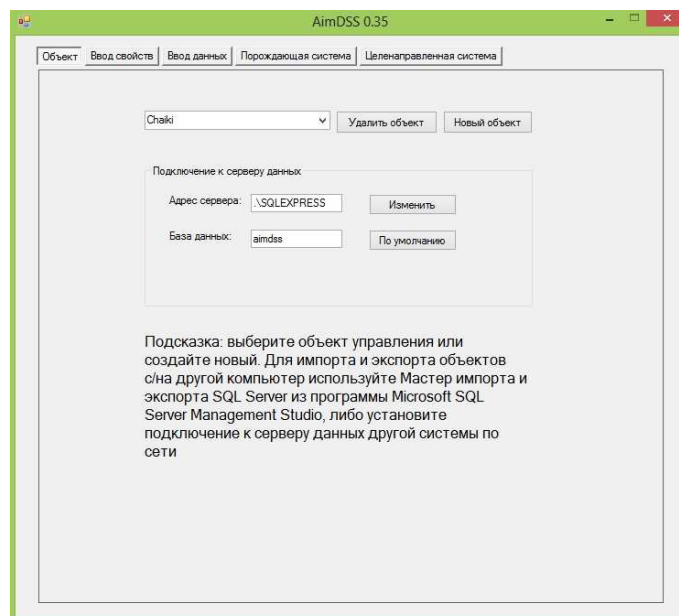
AimDSS 0.35

Объект | Ввод свойств | Ввод данных | Порождающая система | Целенаправленная система

Chaiki

Удалить объект

Новый объект

Подключение к серверу данных

Адрес сервера: .\SQLEXPRESS

Изменить

База данных: aimdss

По умолчанию

Подсказка: выберите объект управления или создайте новый. Для импорта и экспорта объектов с/на другой компьютер используйте Мастер импорта и экспорта SQL Server из программы Microsoft SQL Server Management Studio, либо установите подключение к серверу данных другой системы по сети